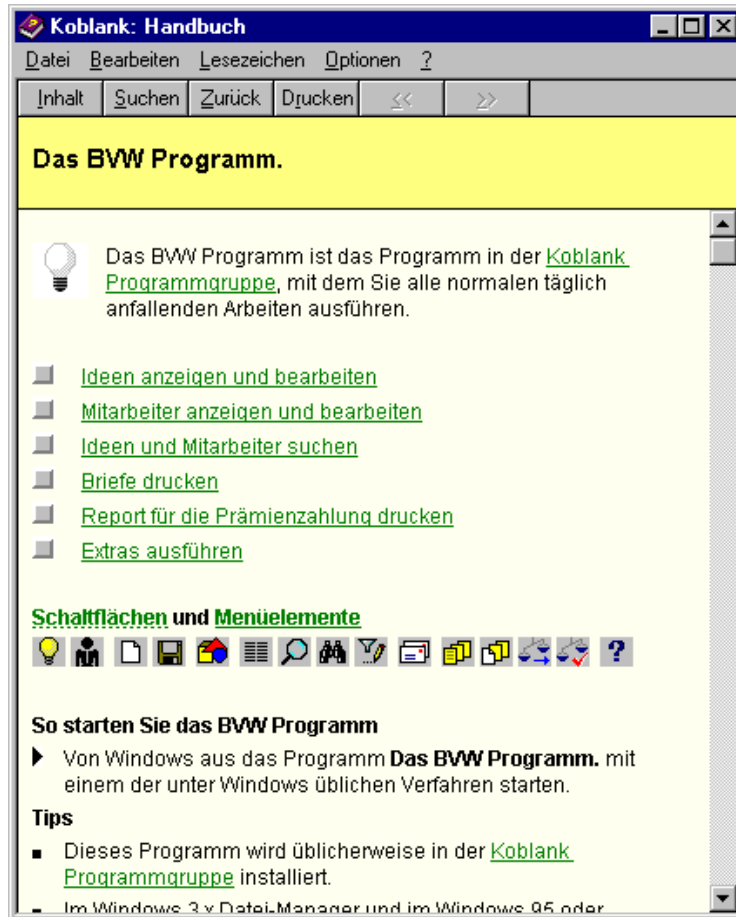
Koblank: Handbuch

Datei Bearbeiten Lesezeichen Optionen ?

Inhalt Suchen Zurück Drucken << >>

Das BVW Programm.

Das BVW Programm ist das Programm in der Koblank Programmgruppe, mit dem Sie alle normalen täglich anfallenden Arbeiten ausführen.

Ideen anzeigen und bearbeiten

Mitarbeiter anzeigen und bearbeiten

Ideen und Mitarbeiter suchen

Briefe drucken

Report für die Prämienzahlung drucken

Extras ausführen

Schaltflächen und Menüelemente

?

So starten Sie das BVW Programm

Von Windows aus das Programm Das BVW Programm. mit einem der unter Windows üblichen Verfahren starten.

Tips

Dieses Programm wird üblicherweise in der Koblank Programmgruppe installiert.

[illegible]